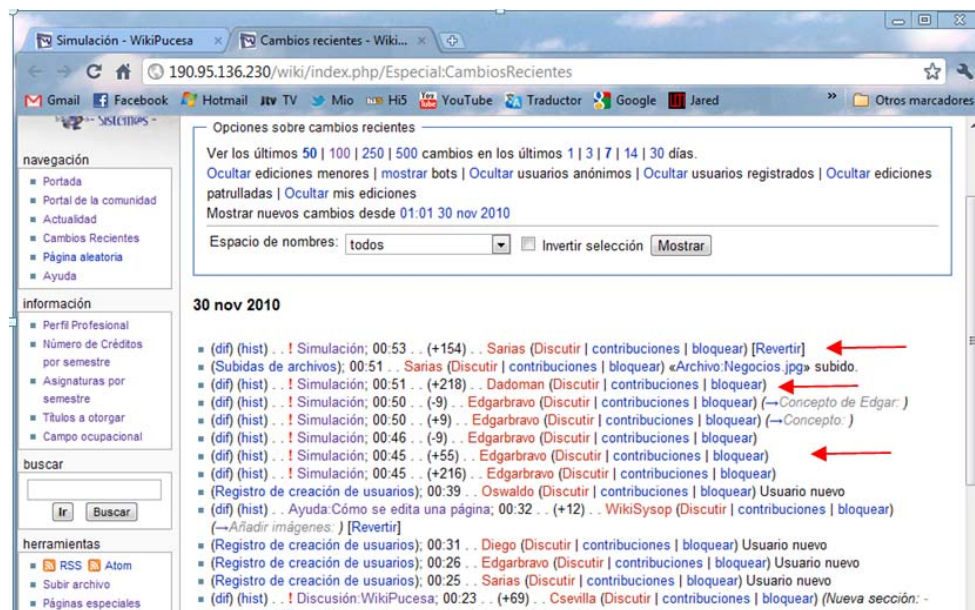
Simulación - WikiPucesa ×   Cambios recientes - Wiki... ×

190.95.136.230/wiki/index.php/Especial:CambiosRecientes

Gmail   Facebook   Hotmail   TV   Mio   Hi5   YouTube   Traductor   Google   Jared   »   Otros marcadores

Sistemas

navegación
Portada
Portal de la comunidad
Actualidad
Cambios Recientes
Página aleatoria
Ayuda

información
Perfil Profesional
Número de Créditos por semestre
Asignaturas por semestre
Títulos a otorgar
Campo ocupacional

buscar
Ir   Buscar

herramientas
RSS   Atom
Subir archivo
Páginas especiales

Opciones sobre cambios recientes
Ver los últimos 50 | 100 | 250 | 500 cambios en los últimos 1 | 3 | 7 | 14 | 30 días.
Ocultar ediciones menores | mostrar bots | Ocultar usuarios anónimos | Ocultar usuarios registrados | Ocultar ediciones patrulladas | Ocultar mis ediciones
Mostrar nuevos cambios desde 01:01 30 nov 2010
Espacio de nombres: todos   Invertir selección   Mostrar

30 nov 2010

(dif) (hist) . . ! Simulación; 00:53 . . (+154) . . Sarias (Discutir | contribuciones | bloquear) [Revertir]
(Subidas de archivos); 00:51 . . Sarias (Discutir | contribuciones | bloquear) «Archivo:Negocios.jpg» subido.
(dif) (hist) . . ! Simulación; 00:51 . . (+218) . . Dadoman (Discutir | contribuciones | bloquear)
(dif) (hist) . . ! Simulación; 00:50 . . (-9) . . Edgarbravo (Discutir | contribuciones | bloquear) (→Concepto de Edgar: )
(dif) (hist) . . ! Simulación; 00:50 . . (+9) . . Edgarbravo (Discutir | contribuciones | bloquear) (→Concepto: )
(dif) (hist) . . ! Simulación; 00:46 . . (-9) . . Edgarbravo (Discutir | contribuciones | bloquear)
(dif) (hist) . . ! Simulación; 00:45 . . (+55) . . Edgarbravo (Discutir | contribuciones | bloquear)
(dif) (hist) . . ! Simulación; 00:45 . . (+216) . . Edgarbravo (Discutir | contribuciones | bloquear)
(Registro de creación de usuarios); 00:39 . . Oswaldo (Discutir | contribuciones | bloquear) Usuario nuevo
(dif) (hist) . . Ayuda:Cómo se edita una página; 00:32 . . (+12) . . WikiSysop (Discutir | contribuciones | bloquear) (→Añadir imágenes: ) [Revertir]
(Registro de creación de usuarios); 00:31 . . Diego (Discutir | contribuciones | bloquear) Usuario nuevo
(Registro de creación de usuarios); 00:26 . . Edgarbravo (Discutir | contribuciones | bloquear) Usuario nuevo
(Registro de creación de usuarios); 00:25 . . Sarias (Discutir | contribuciones | bloquear) Usuario nuevo
(dif) (hist) . . ! Discusión:WikiPucesa; 00:23 . . (+69) . . Csevilla (Discutir | contribuciones | bloquear) (Nueva sección: -